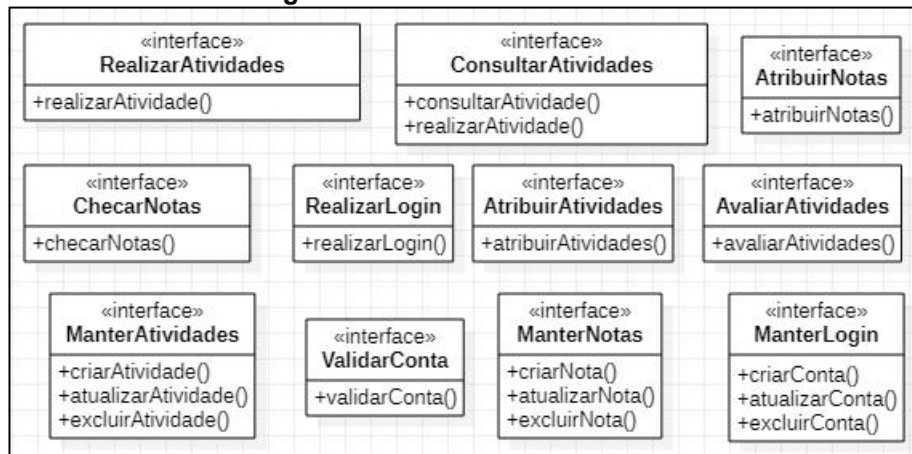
«interface»
RealizarAtividades
+realizarAtividade()

«interface»
ConsultarAtividades
+consultarAtividade()
+realizarAtividade()

«interface»
AtribuirNotas
+atribuirNotas()

«interface»
ChecarNotas
+checarNotas()

«interface»
RealizarLogin
+realizarLogin()

«interface»
AtribuirAtividades
+atribuirAtividades()

«interface»
AvaliarAtividades
+avaliarAtividades()

«interface»
ManterAtividades
+criarAtividade()
+atualizarAtividade()
+excluirAtividade()

«interface»
ValidarConta
+validarConta()

«interface»
ManterNotas
+criarNota()
+atualizarNota()
+excluirNota()

«interface»
ManterLogin
+criarConta()
+atualizarConta()
+excluirConta()